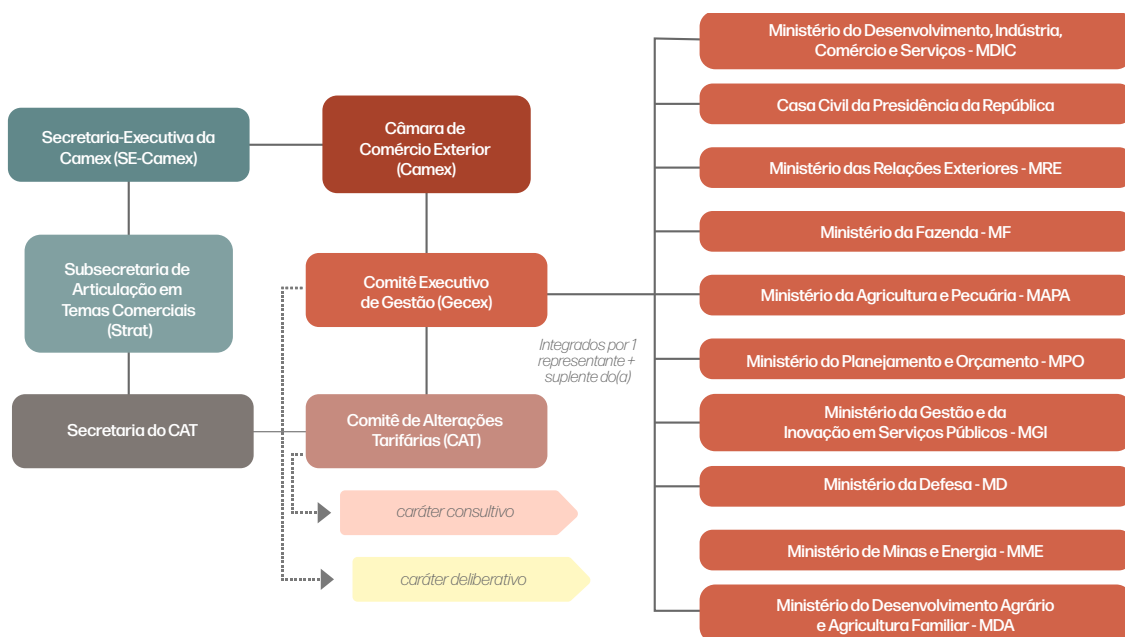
Secretaria-Executiva da Camex (SE-Camex)

Câmara de Comércio Exterior (Camex)

Subsecretaria de Articulação em Temas Comerciais (Strat)

Comitê Executivo de Gestão (Gecex)

Secretaria do CAT

Comitê de Alterações Tarifárias (CAT)

Integrados por 1 representante + suplente do(a)

caráter consultivo

caráter deliberativo

Ministério do Desenvolvimento, Indústria, Comércio e Serviços - MDIC

Casa Civil da Presidência da República

Ministério das Relações Exteriores - MRE

Ministério da Fazenda - MF

Ministério da Agricultura e Pecuária - MAPA

Ministério do Planejamento e Orçamento - MPO

Ministério da Gestão e da Inovação em Serviços Públicos - MGI

Ministério da Defesa - MD

Ministério de Minas e Energia - MME

Ministério do Desenvolvimento Agrário e Agricultura Familiar - MDA